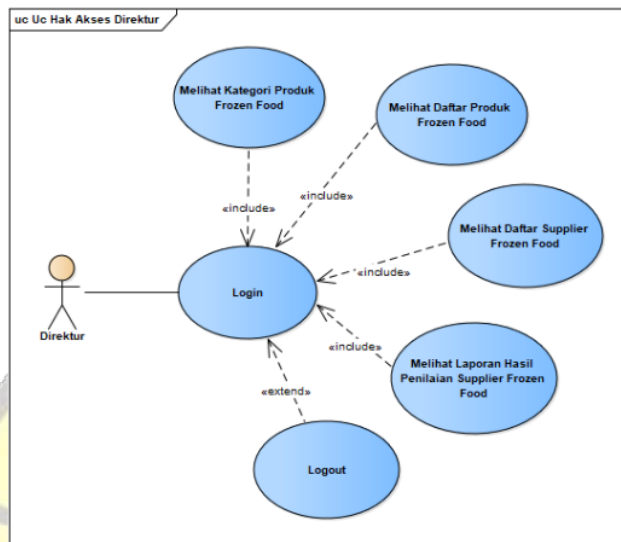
uc Uc Hak Akses Direktur

Melihat Kategori Produk Frozen Food

Melihat Daftar Produk Frozen Food

«include»

«include»

Melihat Daftar Supplier Frozen Food

«include»

Direktur

Login

«include»

Melihat Laporan Hasil Penilaian Supplier Frozen Food

«extend»

Logout